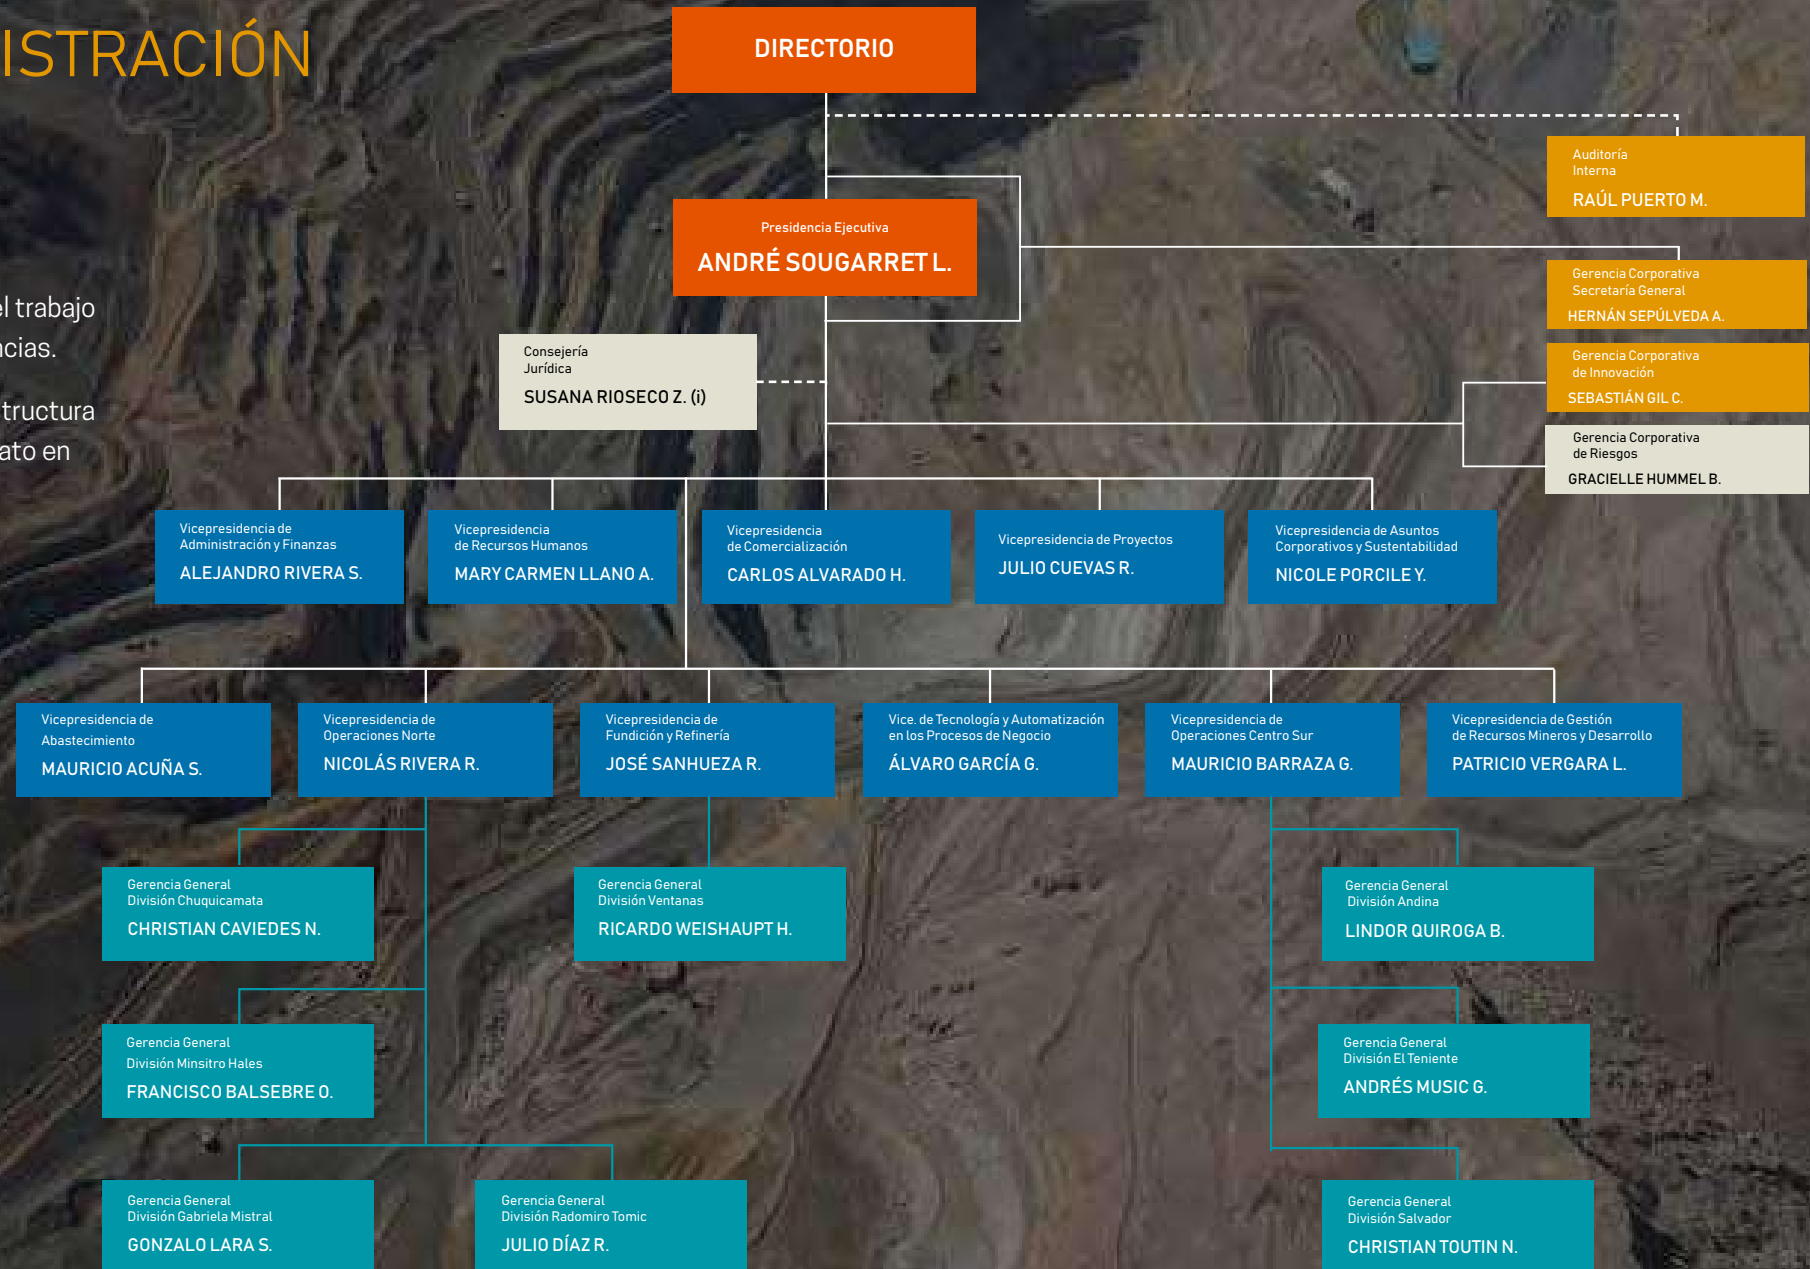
ISTRACIÓN

el trabajo
ncias.

tructura
ato en

DIRECTORIO

Auditoría Interna
RAÚL PUERTO M.

Presidencia Ejecutiva
ANDRÉ SOUGARRET L.

Gerencia Corporativa Secretaría General
HERNÁN SEPÚLVEDA A.

Consejería Jurídica
SUSANA RIOSECO Z. (i)

Gerencia Corporativa de Innovación
SEBASTIÁN GIL C.

Gerencia Corporativa de Riesgos
GRACIELLE HUMMEL B.

Vicepresidencia de Administración y Finanzas
ALEJANDRO RIVERA S.

Vicepresidencia de Recursos Humanos
MARY CARMEN LLANO A.

Vicepresidencia de Comercialización
CARLOS ALVARADO H.

Vicepresidencia de Proyectos
JULIO CUEVAS R.

Vicepresidencia de Asuntos Corporativos y Sustentabilidad
NICOLE PORCILE Y.

Vicepresidencia de Abastecimiento
MAURICIO ACUÑA S.

Vicepresidencia de Operaciones Norte
NICOLÁS RIVERA R.

Vicepresidencia de Fundición y Refinería
JOSÉ SANHUEZA R.

Vice. de Tecnología y Automatización en los Procesos de Negocio
ÁLVARO GARCÍA G.

Vicepresidencia de Operaciones Centro Sur
MAURICIO BARRAZA G.

Vicepresidencia de Gestión de Recursos Mineros y Desarrollo
PATRICIO VERGARA L.

Gerencia General División Chuquicamata
CHRISTIAN CAVIEDES N.

Gerencia General División Ventanas
RICARDO WEISHAUPT H.

Gerencia General División Andina
LINDOR QUIROGA B.

Gerencia General División Minsitro Hales
FRANCISCO BALSEBRE O.

Gerencia General División El Teniente
ANDRÉS MUSIC G.

Gerencia General División Gabriela Mistral
GONZALO LARA S.

Gerencia General División Radomiro Tomic
JULIO DÍAZ R.

Gerencia General División Salvador
CHRISTIAN TOUTIN N.